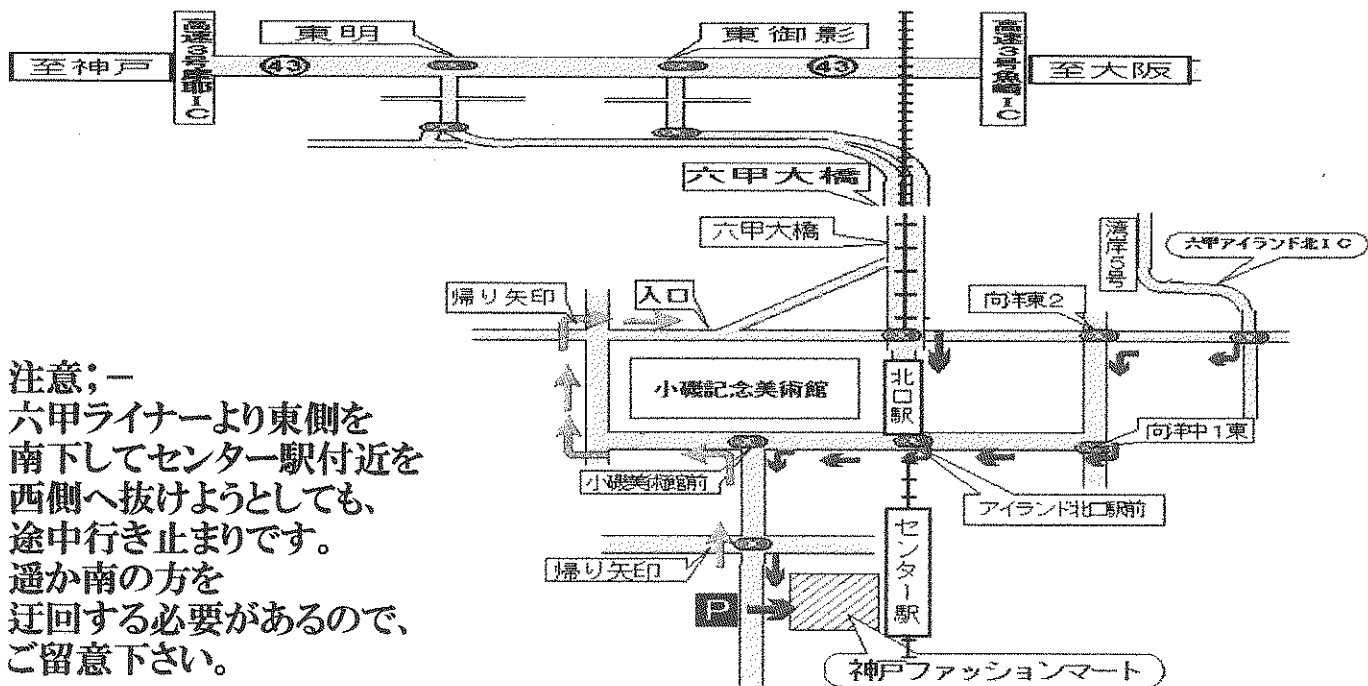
至神戸

高速3号芦屋IC

東明

43

東御影

43

高速3号魚崎IC

至大阪

六甲大橋

六甲大橋

湾岸5号

六甲アイランド北IC

帰り矢印

入口

向洋東2

注意;—
六甲ライナーより東側を南下してセンター駅付近を西側へ抜けようとしても、途中行き止まりです。
遥か南の方を迂回する必要があるので、ご留意下さい。

小磯記念美術館

北口駅

向洋中1東

小磯美術館前

アイランド北口駅前

帰り矢印

センター駅

P

神戸ファッションマート